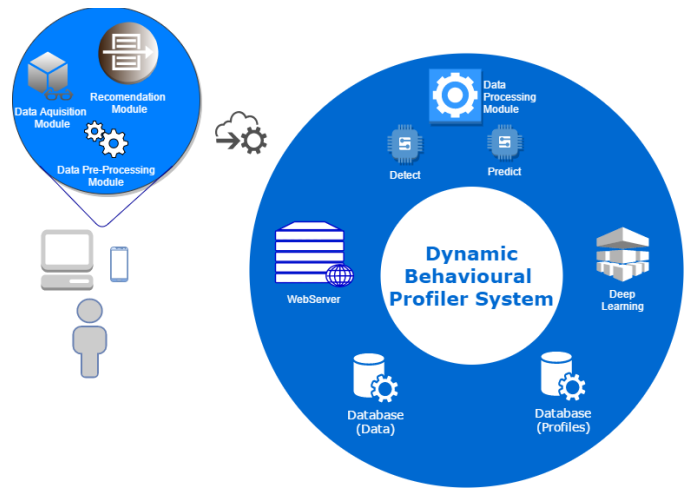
Recomendation Module

Data Aquisition Module

Data Pre-Processing Module

Data Processing Module

Detect

Predict

Dynamic Behavioural Profiler System

WebServer

Deep Learning

Database (Data)

Database (Profiles)